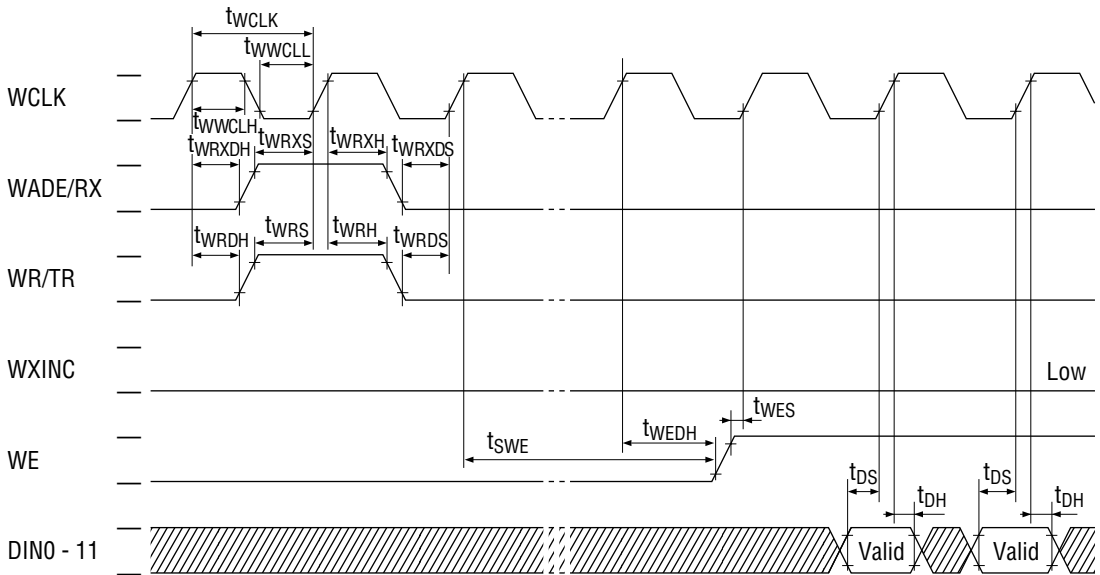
$t_{WCLK}$
$t_{WWCLL}$
WCLK
$t_{WWCLH}$
$t_{WRXDH}$
$t_{WRXS}$
$t_{WRXH}$
$t_{WRXDS}$
WADE/RX
$t_{WRDH}$
$t_{WRS}$
$t_{WRH}$
$t_{WRDS}$
WR/TR
WXINC
Low
$t_{WES}$
$t_{SWE}$
$t_{WEDH}$
WE
$t_{DS}$
$t_{DH}$
$t_{DS}$
$t_{DH}$
DIN0 - 11
Valid
Valid